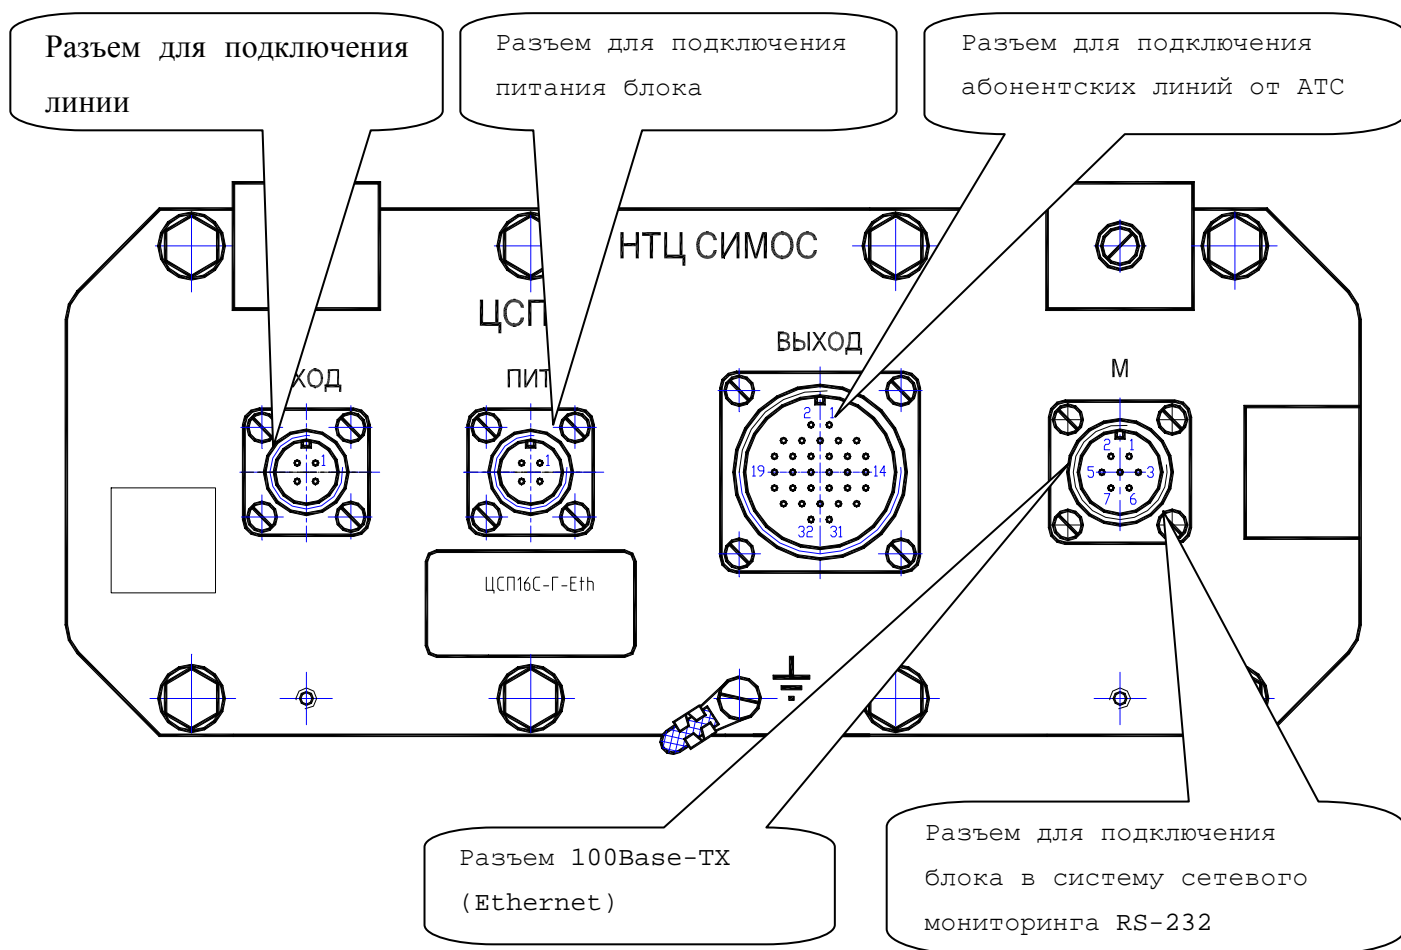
Разъем для подключения линии

Разъем для подключения питания блока

Разъем для подключения абонентских линий от АТС

НТЦ СИМОС

ЦСП

ХОД

ПИТ

ВЫХОД

М

1

1

2 1

19

14

32 31

2 1

5

3

7 6

ЦСП16С-Г-Eth

Разъем 100Base-TX (Ethernet)

Разъем для подключения блока в систему сетевого мониторинга RS-232